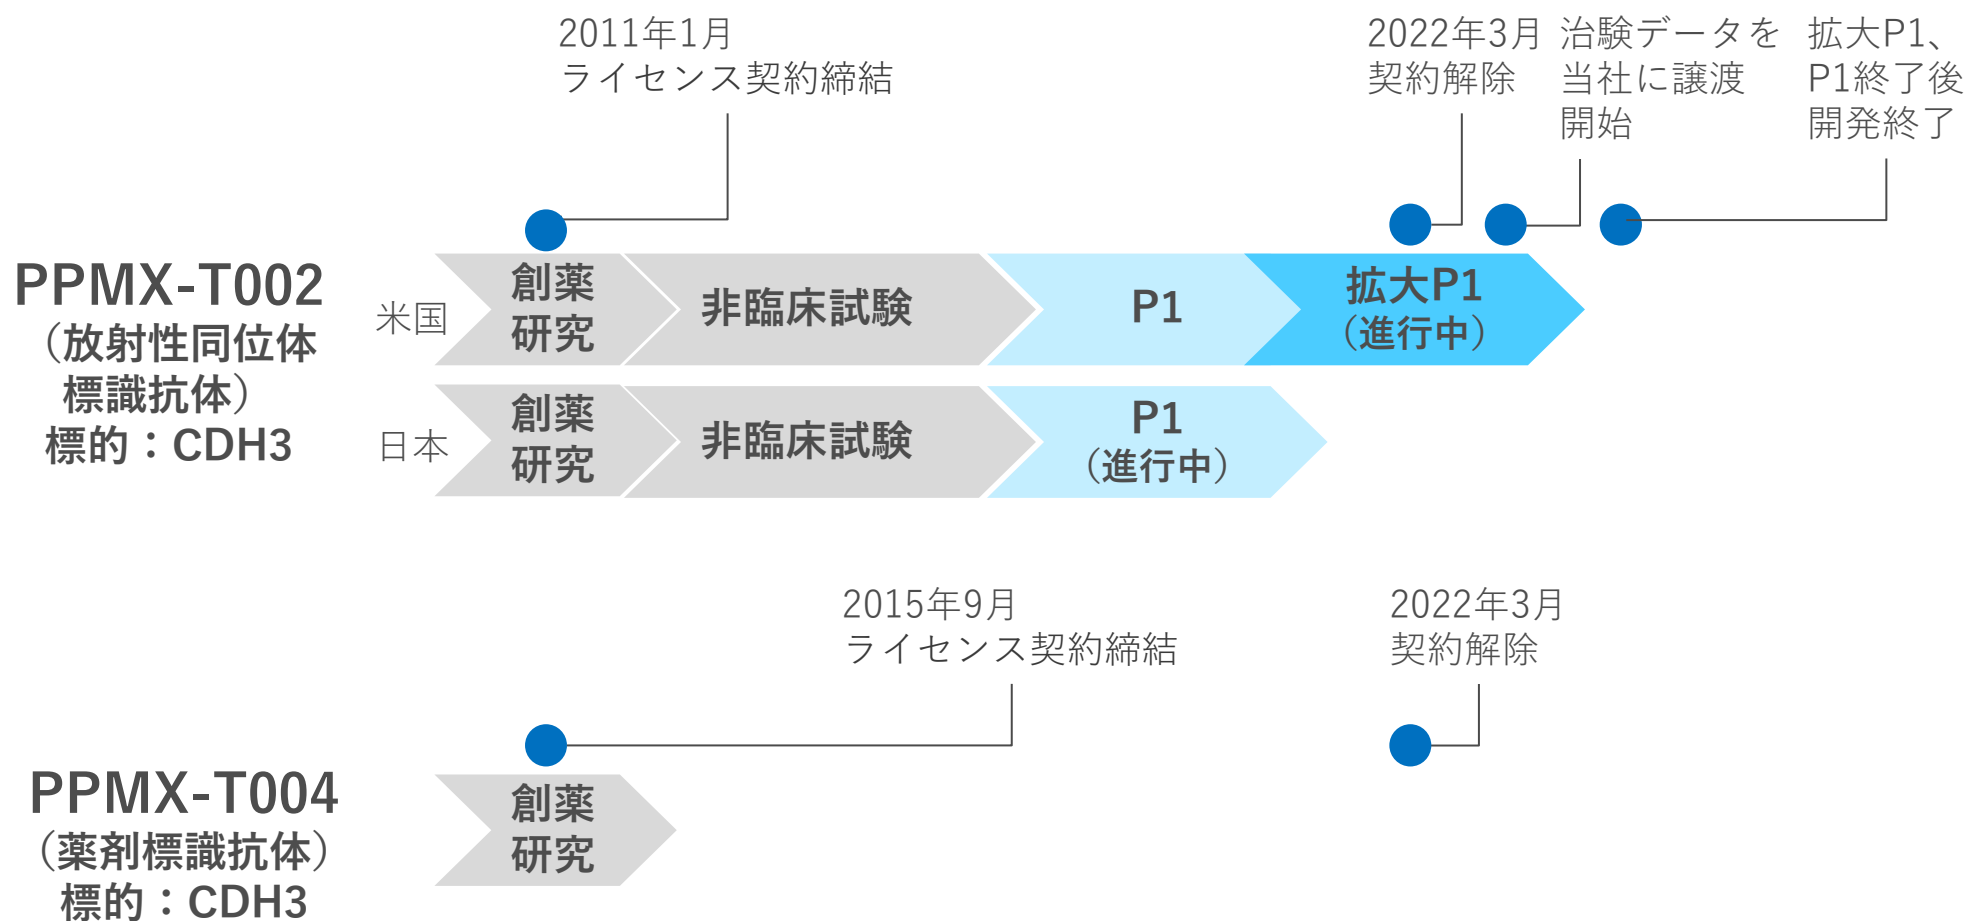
2011年1月
ライセンス契約締結

2022年3月
契約解除

治験データを
当社に譲渡
開始

拡大P1、
P1終了後
開発終了

PPMX-T002
（放射性同位体標識抗体）
標的：CDH3

米国
創薬研究
非臨床試験
P1
拡大P1
（進行中）

日本
創薬研究
非臨床試験
P1
（進行中）

2015年9月
ライセンス契約締結

2022年3月
契約解除

PPMX-T004
（薬剤標識抗体）
標的：CDH3

創薬研究